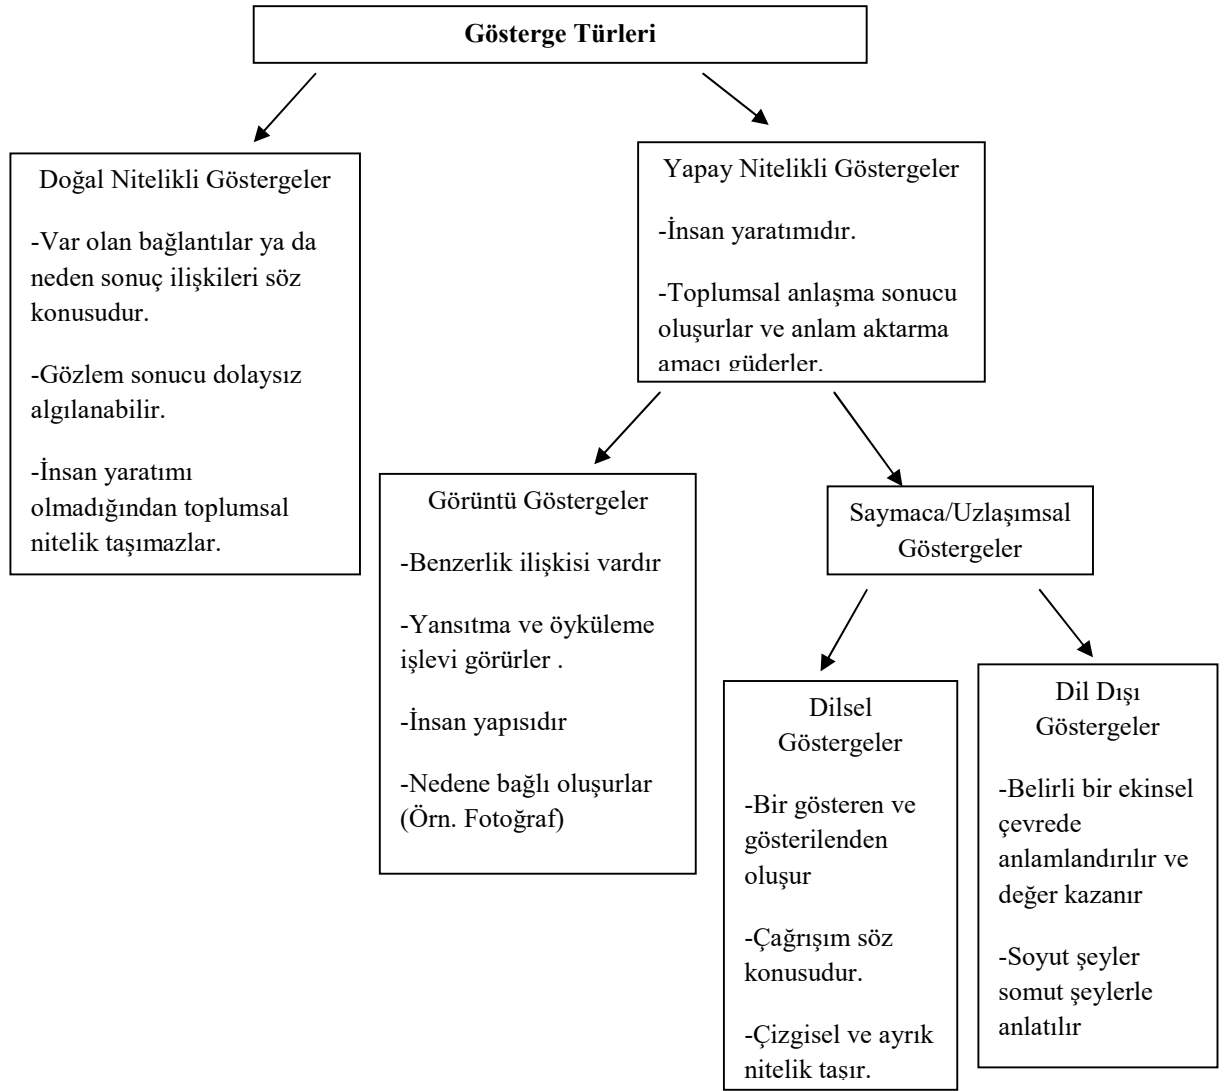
Gösterge Türleri

Doğal Nitelikli Göstergeler

-Var olan bağlantılar ya da neden sonuç ilişkileri söz konusudur.

-Gözlem sonucu dolaysız algılanabilir.

-İnsan yaratımı olmadığından toplumsal nitelik taşımazlar.

Yapay Nitelikli Göstergeler

-İnsan yaratımıdır.

-Toplumsal anlaşma sonucu oluşurlar ve anlam aktarma amacı güderler.

Görüntü Göstergeler

-Benzerlik ilişkisi vardır

-Yansıtma ve öyküleme işlevi görürler .

-İnsan yapısıdır

-Nedene bağlı oluşurlar (Örn. Fotoğraf)

Saymaca/Uzlaşımsal Göstergeler

Dilsel Göstergeler

-Bir gösteren ve gösterilenden oluşur

-Çağrışım söz konusudur.

-Çizgisel ve ayrık nitelik taşır.

Dil Dışı Göstergeler

-Belirli bir ekinsel çevrede anlamlandırılır ve değer kazanır

-Soyut şeyler somut şeylerle anlatılır